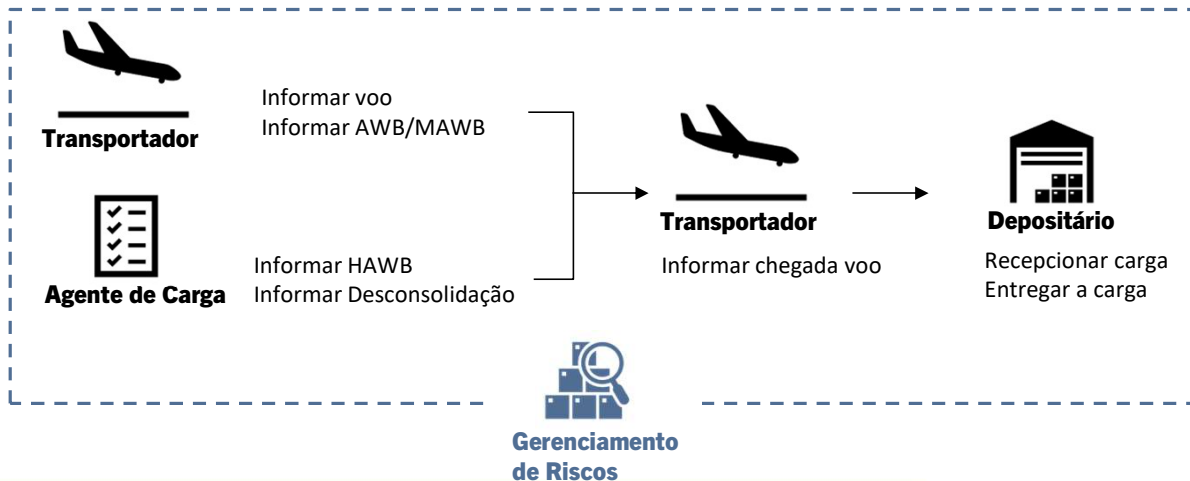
Transportador

Informar voo
Informar AWB/MAWB

Agente de Carga

Informar HAWB
Informar Desconsolidação

Transportador

Informar chegada voo

Depositário

Recepcionar carga
Entregar a carga

Gerenciamento de Riscos